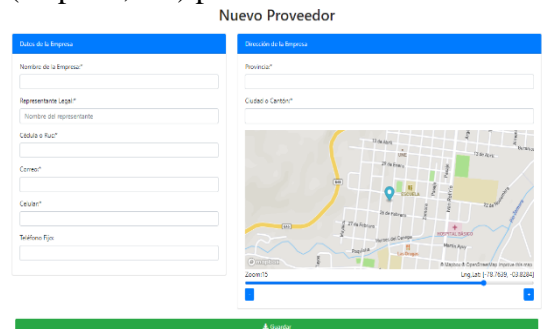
Nuevo Proveedor

Datos de la Empresa

Nombre de la Empresa:*

Representante Legal:*

Nombre del representante

Cédula o Ruc:*

Correo:*

Celular:*

Teléfono Fijo

Dirección de la Empresa

Provincia:*

Ciudad o Cantón:*

13 de Abril

UNE

ESCUELA

27 de Febrero

Juan Montalvo

HOSPITAL BÁSICO

Martín Ayui

Sucre

Colegio

Leaflet | Mapbox © OpenStreetMap | Improve this map

Zoom:15

Lng,Lat: [-78.7639, -03.8084]

Guardar